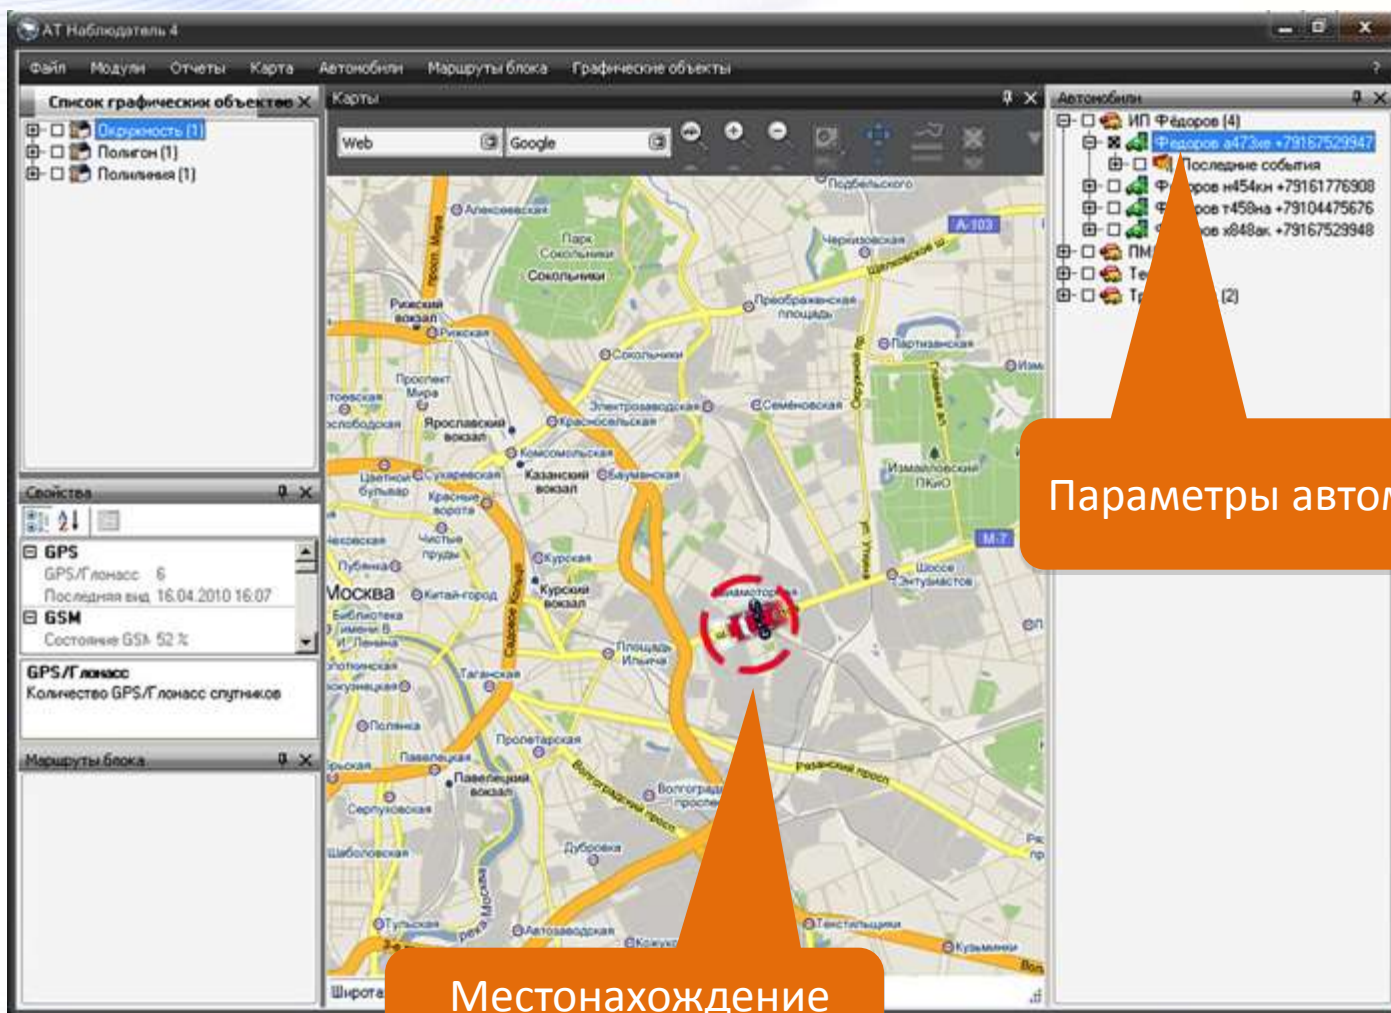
АТ Наблюдатель 4

Файл Модули Отчеты Карта Автомобили Маршруты блока Графические объекты ?

Список графических объектов

Окружность (1)
Полигон (1)
Полилиния (1)

Свойства

GPS
GPS/Глонасс 6
Последняя вид 16.04.2010 16:07
GSM
Состояние GSM 52 %

GPS/Глонасс
Количество GPS/Глонасс спутников

Маршруты блока

Карты

Web
Google

Автомобили

ИП Фёдоров (4)
Федоров а473не +79167529947
Последние события
Ф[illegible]ров н454кн +79161776908
Ф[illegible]ров т458на +79104475676
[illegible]ов х848ак +79167529948
ПМ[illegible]
Те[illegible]
Т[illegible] (2)

Параметры автом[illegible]

Москва
Сокольники
Рижский вокзал
Ярославский вокзал
Казанский вокзал
Курский вокзал
Павелецкий вокзал
Преображенская площадь
Семёновская
Партизанская
Измайловский ПКиО
Электрозаводская
Красносельская
Комсомольская
Бауманская
Курская
Китай-город
Таганская
Площадь Ильича
Пролетарская
Волгоградский проспект
Дубровка
Автозаводская
Текстильщики
Кузьминки
Серпуховская
Шаболовская
Тульская
Павелецкая
Полянка
Чистые пруды
Красные ворота
Сухаревская
Цветной бульвар
Проспект Мира
Алексеевская
Черкизовская
Подбельского
Щелковское ш.
Шоссе Энтузиастов
Рязанский просп.
Садовое кольцо
А-103
М-7

Широта

Местонахождение